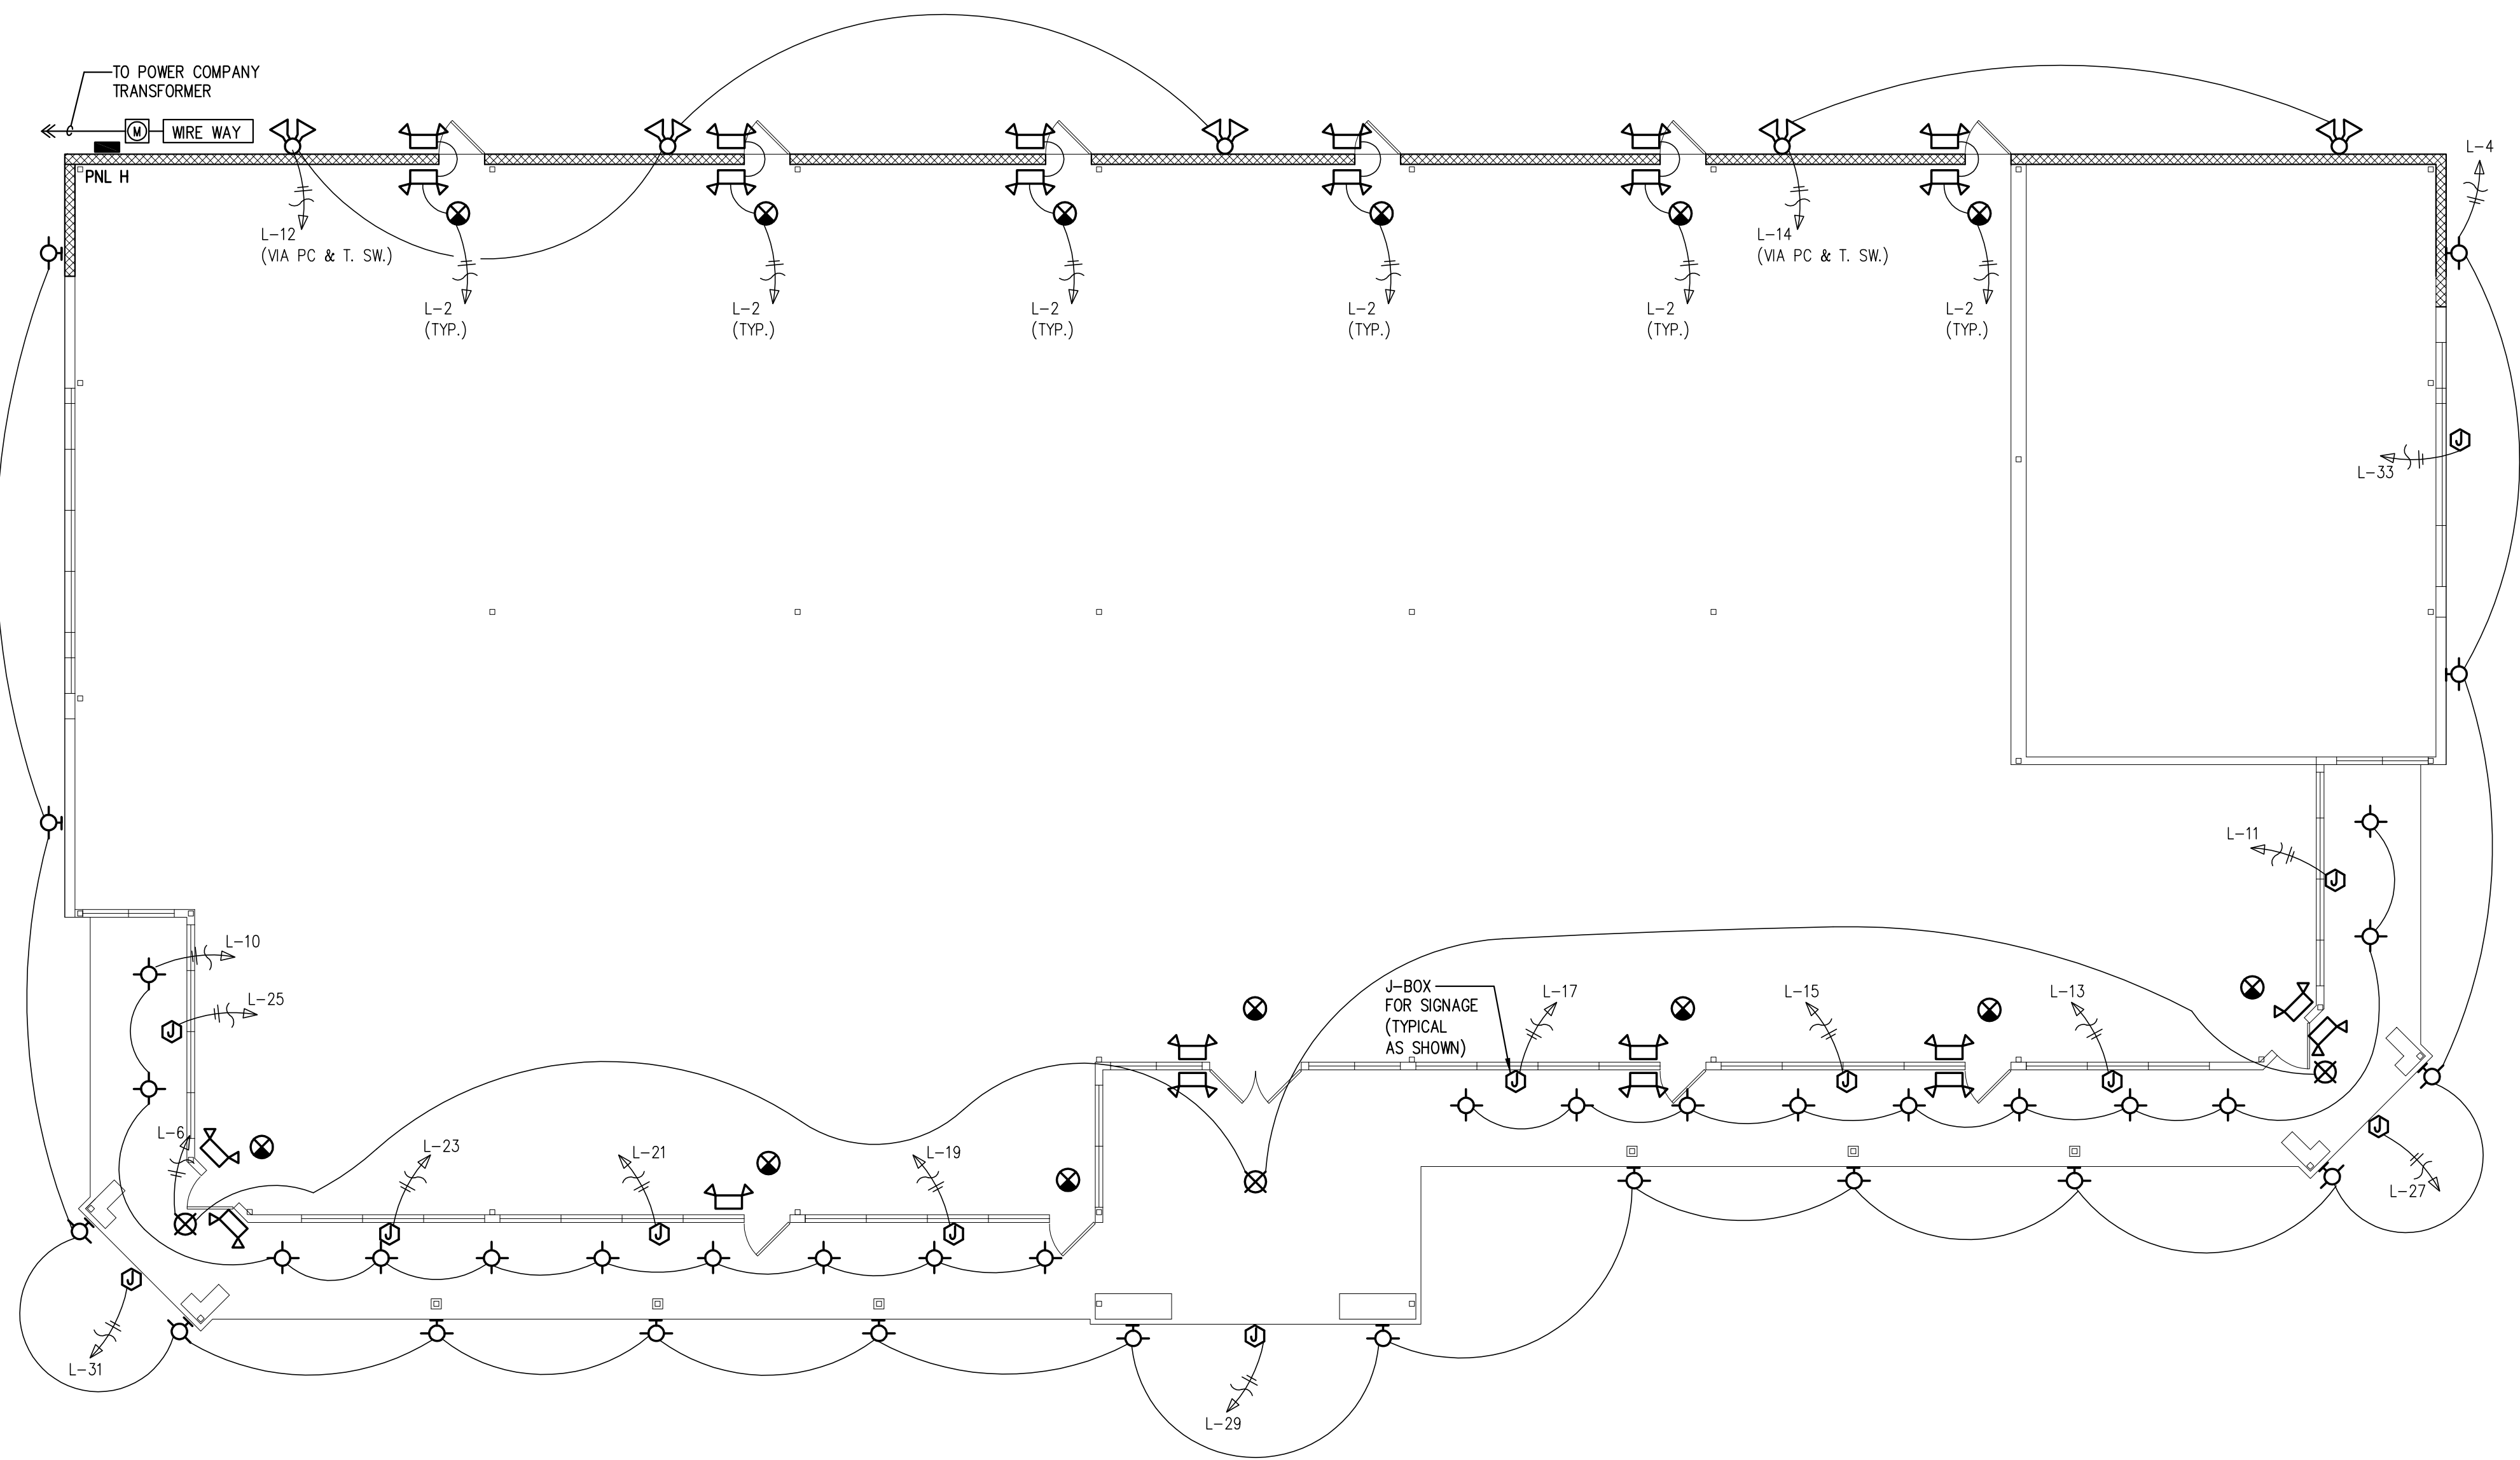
TO POWER COMPANY TRANSFORMER

M

WIRE WAY

PNL H

L-12
(VIA PC & T. SW.)

L-2
(TYP.)

L-2
(TYP.)

L-2
(TYP.)

L-2
(TYP.)

L-2
(TYP.)

L-14
(VIA PC & T. SW.)

L-2
(TYP.)

L-4

J

L-33

L-11

J

L-10

L-25

J

J-BOX FOR SIGNAGE (TYPICAL AS SHOWN)

L-17

L-15

L-13

J

J

J

L-6

L-23

L-21

L-19

J

J

J

J

L-27

J

L-31

J

L-29